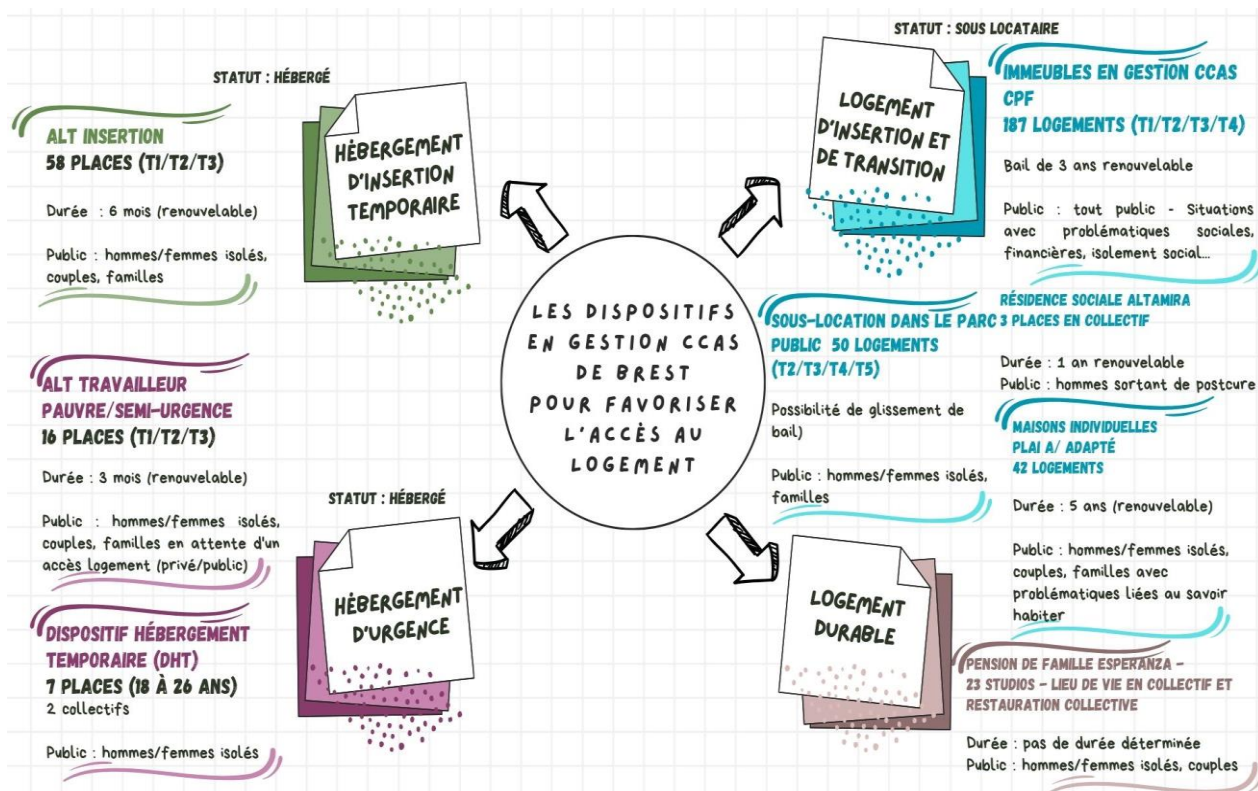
LES DISPOSITIFS EN GESTION CCAS DE BREST POUR FAVORISER L'ACCÈS AU LOGEMENT

STATUT : HÉBERGÉ

HÉBERGEMENT D'INSERTION TEMPORAIRE

ALT INSERTION
58 PLACES (T1/T2/T3)

Durée : 6 mois (renouvelable)

Public : hommes/femmes isolés, couples, familles

ALT TRAVAILLEUR PAUVRE/SEMI-URGENCE
16 PLACES (T1/T2/T3)

Durée : 3 mois (renouvelable)

Public : hommes/femmes isolés, couples, familles en attente d'un accès logement (privé/public)

STATUT : HÉBERGÉ

HÉBERGEMENT D'URGENCE

DISPOSITIF HÉBERGEMENT TEMPORAIRE (DHT)
7 PLACES (18 À 26 ANS)
2 collectifs

Public : hommes/femmes isolés

STATUT : SOUS LOCATAIRE

LOGEMENT D'INSERTION ET DE TRANSITION

IMMEUBLES EN GESTION CCAS
CPF
187 LOGEMENTS (T1/T2/T3/T4)

Bail de 3 ans renouvelable

Public : tout public - Situations avec problématiques sociales, financières, isolement social...

SOUS-LOCATION DANS LE PARC PUBLIC 50 LOGEMENTS (T2/T3/T4/T5)

Possibilité de glissement de bail)

Public : hommes/femmes isolés, familles

RÉSIDENCE SOCIALE ALTAMIRA
3 PLACES EN COLLECTIF

Durée : 1 an renouvelable
Public : hommes sortant de postcure

LOGEMENT DURABLE

MAISONS INDIVIDUELLES
PLAI A/ ADAPTÉ
42 LOGEMENTS

Durée : 5 ans (renouvelable)

Public : hommes/femmes isolés, couples, familles avec problématiques liées au savoir habiter

PENSION DE FAMILLE ESPERANZA - 23 STUDIOS - LIEU DE VIE EN COLLECTIF ET RESTAURATION COLLECTIVE

Durée : pas de durée déterminée
Public : hommes/femmes isolés, couples